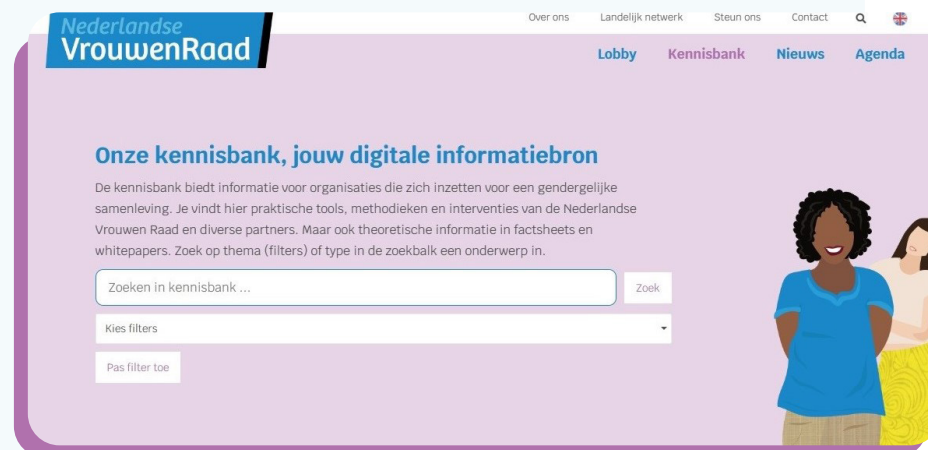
Nederlandse VrouwenRaad

Over ons Landelijk netwerk Steun ons Contact

Lobby Kennisbank Nieuws Agenda

Onze kennisbank, jouw digitale informatiebron

De kennisbank biedt informatie voor organisaties die zich inzetten voor een gendergelijke samenleving. Je vindt hier praktische tools, methodieken en interventies van de Nederlandse Vrouwen Raad en diverse partners. Maar ook theoretische informatie in factsheets en whitepapers. Zoek op thema (filters) of type in de zoekbalk een onderwerp in.

Zoeken in kennisbank ...

Zoek

Kies filters

Pas filter toe